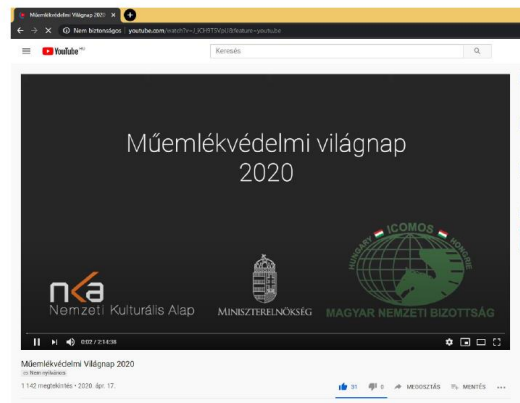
Műemlékvédelmi Világnap 2020 ×

Nem biztonságos | youtube.com/watch?v=-i_ICHSTSXaU&feature=youtu.be

YouTube HU

Keresés

Műemlékvédelmi világnap 2020

nka
Nemzeti Kulturális Alap

Miniszterelnökség

HUNGARY ICOMOS HONGRIE
MAGYAR NEMZETI BIZOTTSÁG

0:02 / 2:14:38

Műemlékvédelmi Világnap 2020
Nem nyilvános

1 142 megtekintés • 2020. ápr. 17.

31 0 MEGOSZTÁS MENTÉS ...